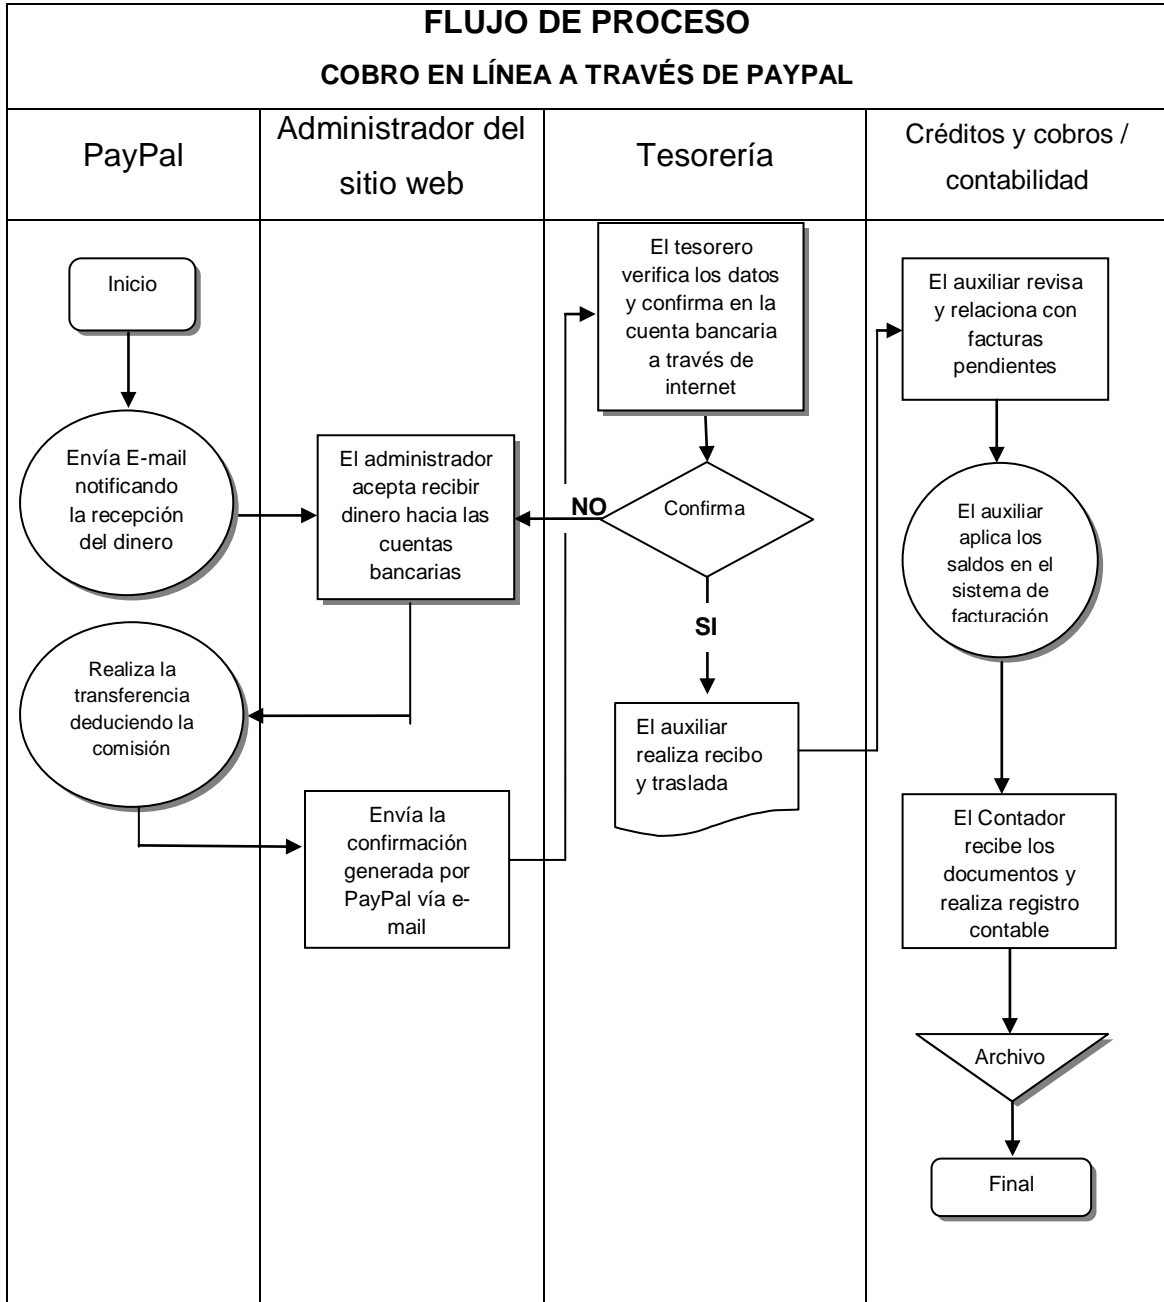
FLUJO DE PROCESO

COBRO EN LÍNEA A TRAVÉS DE PAYPAL

PayPal

Administrador del sitio web

Tesorería

Créditos y cobros / contabilidad

Inicio

Envía E-mail notificando la recepción del dinero

Realiza la transferencia deduciendo la comisión

El administrador acepta recibir dinero hacia las cuentas bancarias

Envía la confirmación generada por PayPal vía e-mail

El tesorero verifica los datos y confirma en la cuenta bancaria a través de internet

NO

Confirma

SI

El auxiliar realiza recibo y traslada

El auxiliar revisa y relaciona con facturas pendientes

El auxiliar aplica los saldos en el sistema de facturación

El Contador recibe los documentos y realiza registro contable

Archivo

Final